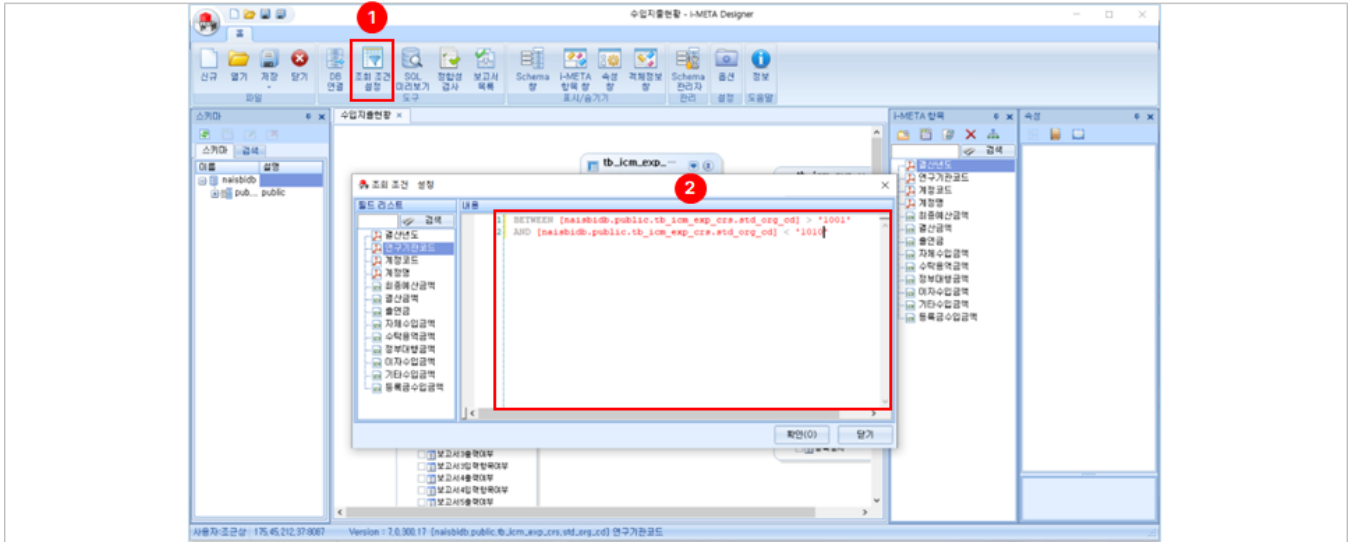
수입지출현황 - i-META Designer

홈

신규 열기 저장 닫기
파일

DB 연결 조회 조건 설정 SQL 미리보기 정합성 검사 보고서 목록
도구

Schema 창 i-META 항목 창 속성 창 객체정보 창
표시/숨기기

Schema 관리자
관리

옵션
설정

정보
도움말

1

스키마
스키마 검색
이름 설명
naisbidb
pub... public

수입지출현황 ×

tb_icm_exp_...

조회 조건 설정

2

필드 리스트
검색
결산년도
연구기관코드
계정코드
계정명
최종예산금액
결산금액
출연금
자체수입금액
수탁용역금액
정부대행금액
이자수입금액
기타수입금액
등록금수입금액

내용
1 BETWEEN [naisbidb.public.tb_icm_exp_crs.std_org_cd] > '1001'
2 AND [naisbidb.public.tb_icm_exp_crs.std_org_cd] < '1010'

확인(O) 닫기

보고서3출력여부
보고서3입력항목여부
보고서4출력여부
보고서4입력항목여부
보고서5출력여부

i-META 항목
검색
결산년도
연구기관코드
계정코드
계정명
최종예산금액
결산금액
출연금
자체수입금액
수탁용역금액
정부대행금액
이자수입금액
기타수입금액
등록금수입금액

속성

사용자:조균상 : 175.45.212.37:8087 Version : 7.0.300.17 [naisbidb.public.tb_icm_exp_crs.std_org_cd] 연구기관코드